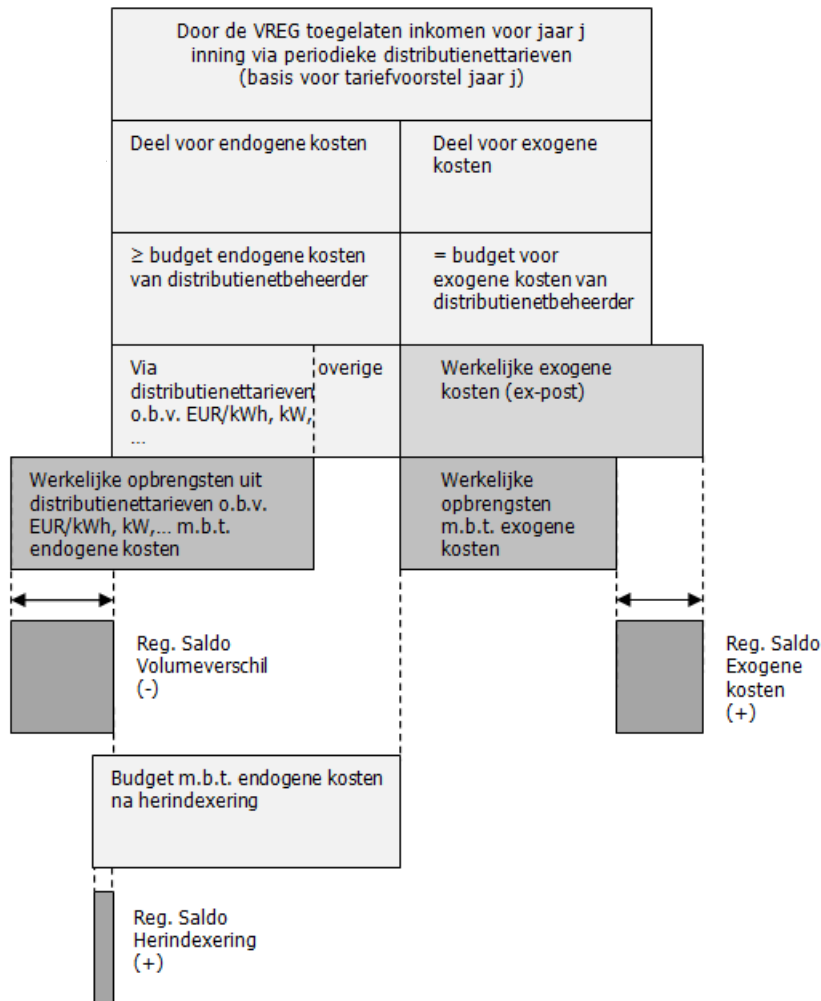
Door de VREG toegelaten inkomen voor jaar j inning via periodieke distributienettarieven (basis voor tariefvoorstel jaar j)

Deel voor endogene kosten

Deel voor exogene kosten

≥ budget endogene kosten van distributienetbeheerder

= budget voor exogene kosten van distributienetbeheerder

Via distributienettarieven o.b.v. EUR/kWh, kW, ...

overige

Werkelijke exogene kosten (ex-post)

Werkelijke opbrengsten uit distributienettarieven o.b.v. EUR/kWh, kW,... m.b.t. endogene kosten

Werkelijke opbrengsten m.b.t. exogene kosten

Reg. Saldo Volumeverschil (-)

Reg. Saldo Exogene kosten (+)

Budget m.b.t. endogene kosten na herindexering

Reg. Saldo Herindexering (+)